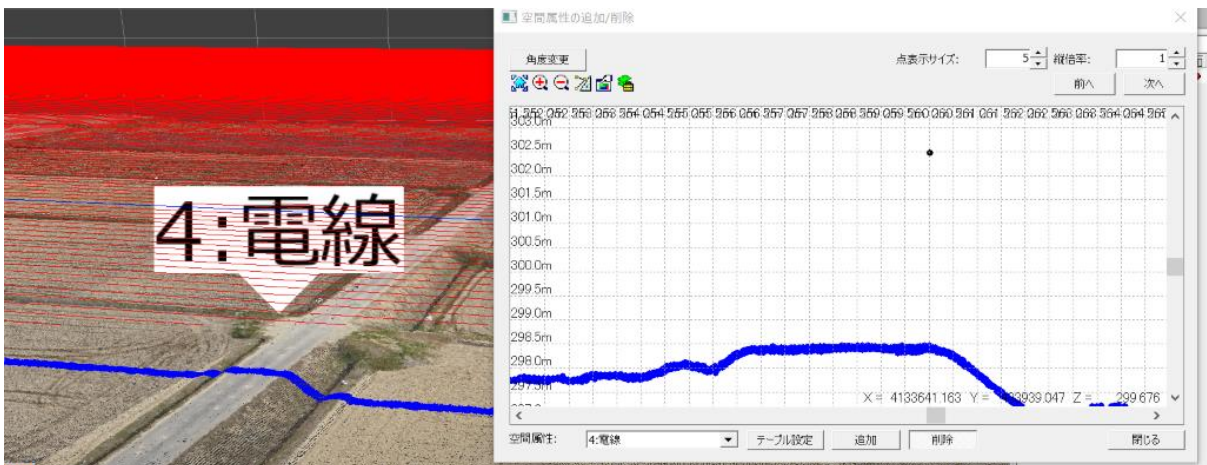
4:電線

空間属性の追加/削除

角度変更

点表示サイズ: 5

縦倍率: 1

前へ

次へ

303.0m
302.5m
302.0m
301.5m
301.0m
300.5m
300.0m
299.5m
299.0m
298.5m
298.0m
297.5m

X = 4133641.163 Y = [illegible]3939.047 Z = 299.676

空間属性: 4:電線

テーブル設定

追加

削除

閉じる